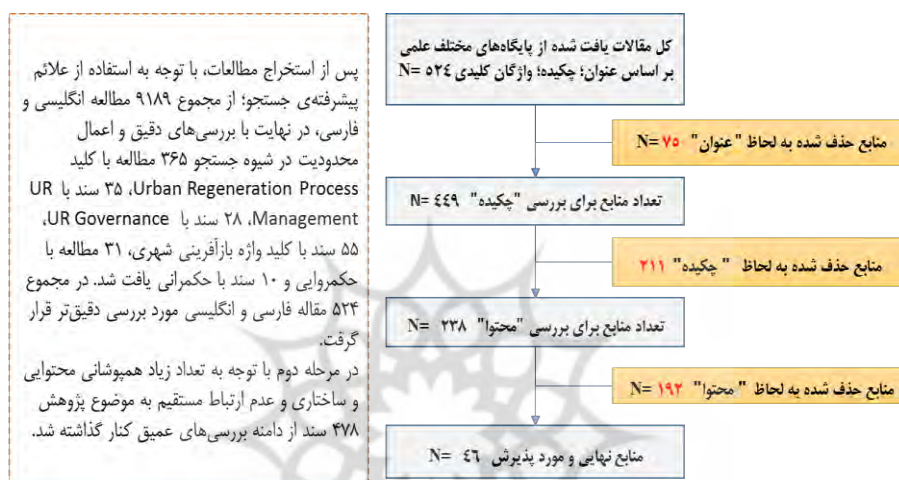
پس از استخراج مطالعات، با توجه به استفاده از علائم پیشرفته‌ی جستجو؛ از مجموع ۹۱۸۹ مطالعه انگلیسی و فارسی، در نهایت با بررسی‌های دقیق و اعمال محدودیت در شیوه جستجو ۳۶۵ مطالعه با کلید Urban Regeneration Process، ۳۵ سند با UR Management، ۲۸ سند با UR Governance، ۵۵ سند با کلید واژه بازآفرینی شهری، ۳۱ مطالعه با حکمروایی و ۱۰ سند با حکمرانی یافت شد. در مجموع ۵۲۴ مقاله فارسی و انگلیسی مورد بررسی دقیق‌تر قرار گرفت.
در مرحله دوم با توجه به تعداد زیاد همپوشانی محتوایی و ساختاری و عدم ارتباط مستقیم به موضوع پژوهش ۴۷۸ سند از دامنه بررسی‌های عمیق کنار گذاشته شد.

کل مقالات یافت شده از پایگاه‌های مختلف علمی بر اساس عنوان؛ چکیده؛ واژگان کلیدی ۵۲۴ =N

منابع حذف شده به لحاظ "عنوان" ۷۵ =N

تعداد منابع برای بررسی "چکیده" ۴۴۹ =N

منابع حذف شده به لحاظ "چکیده" ۲۱۱

تعداد منابع برای بررسی "محتوا" ۲۳۸ =N

منابع حذف شده به لحاظ "محتوا" ۱۹۲ =N

منابع نهایی و مورد پذیرش ۴۶ =N